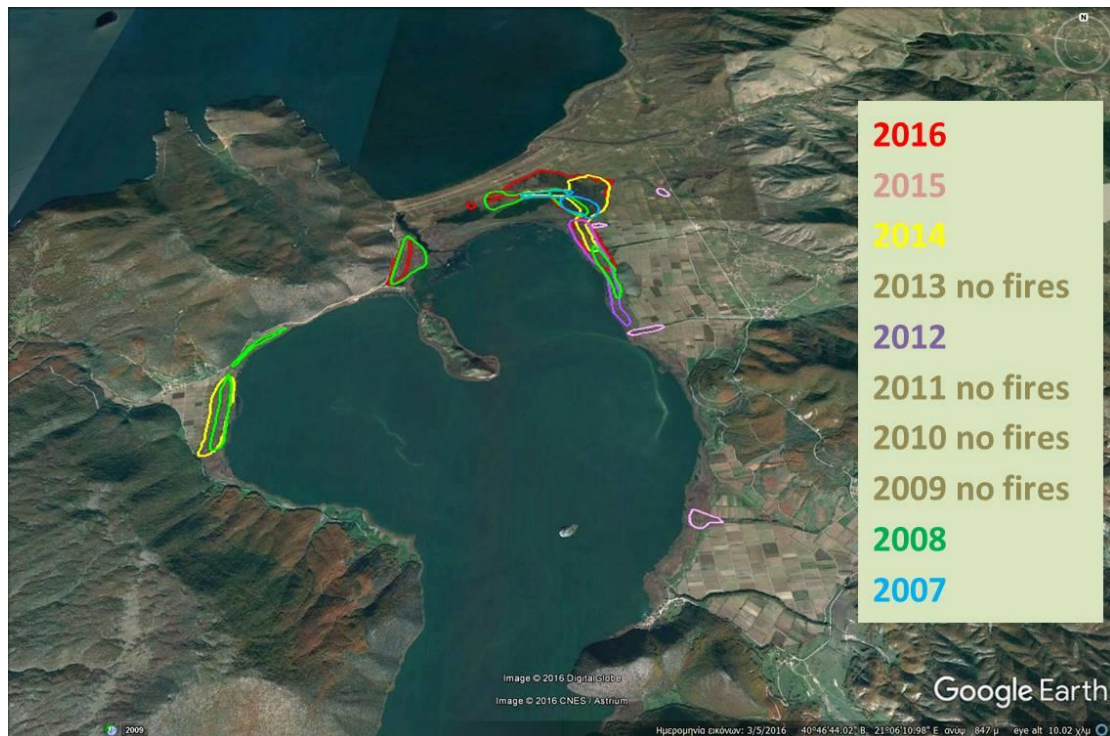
N

2016
2015
2014
2013 no fires
2012
2011 no fires
2010 no fires
2009 no fires
2008
2007

Image © 2016 DigitalGlobe
Image © 2016 CNES / Astrium

Google Earth

2009

Ημερομηνία εικόνων: 3/5/2016 40°46'44.02" Β 21°06'10.98" Ε ανύψ 847 μ eye alt 10.02 χλμ